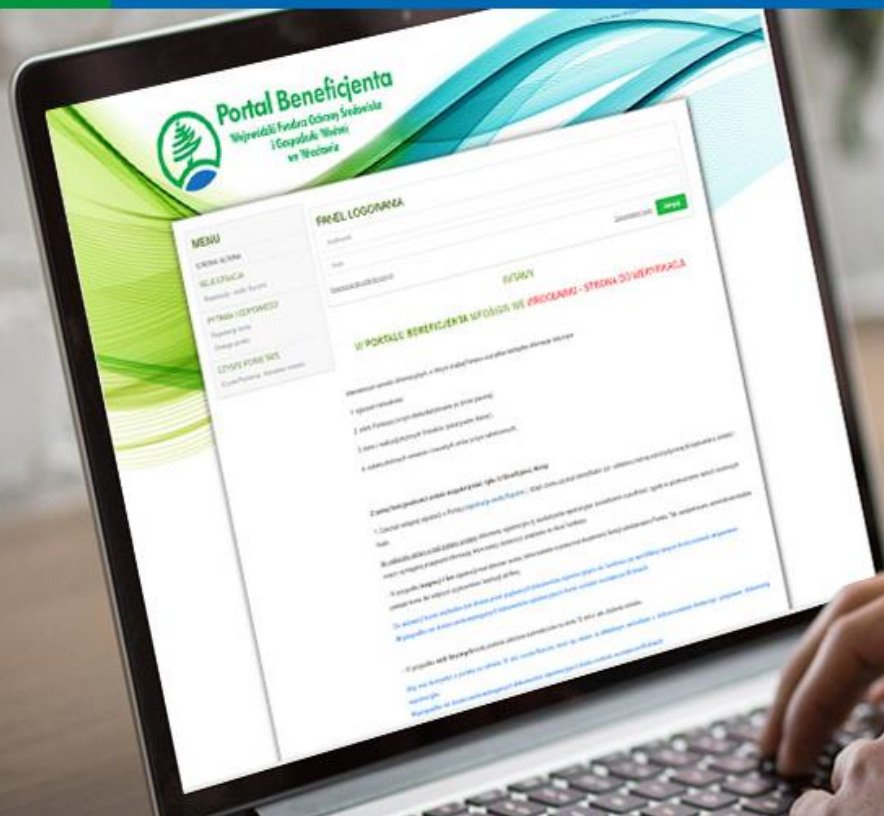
Portal Beneficjenta
Wojewódzki Fundusz Ochrony Środowiska i Gospodarki Wodnej we Wrocławiu

MENU
STRONA GŁÓWNA
REJESTRACJA
PYTANIA I ODPOWIEDZI
CZYSTE POWIETRZE

PANEL LOGOWANIA
Zaloguj

UWAGA

W PORTALU BENEFICJENTA WFOŚiGW WE WROCŁAWIU - STRONA DO WERYFIKACJI

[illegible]